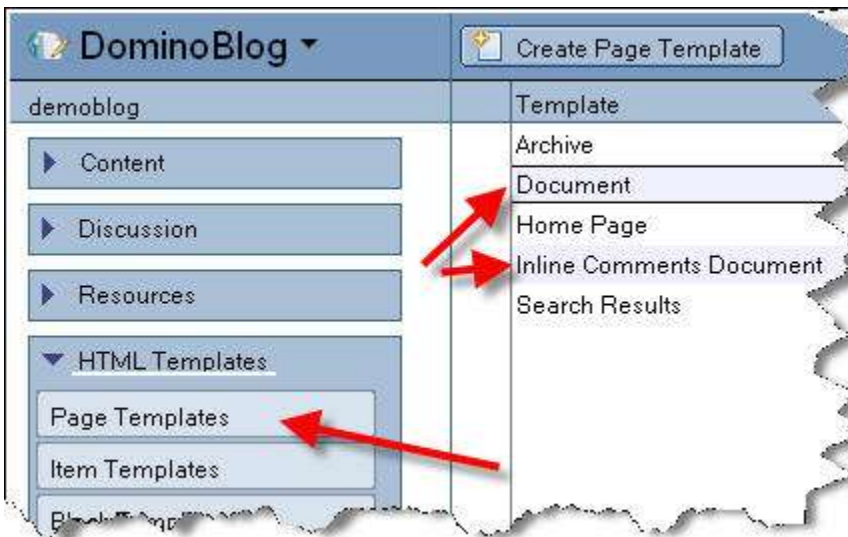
DominoBlog

Create Page Template

demoblog

Content

Discussion

Resources

HTML Templates

Page Templates

Item Templates

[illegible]

Template

Archive

Document

Home Page

Inline Comments Document

Search Results